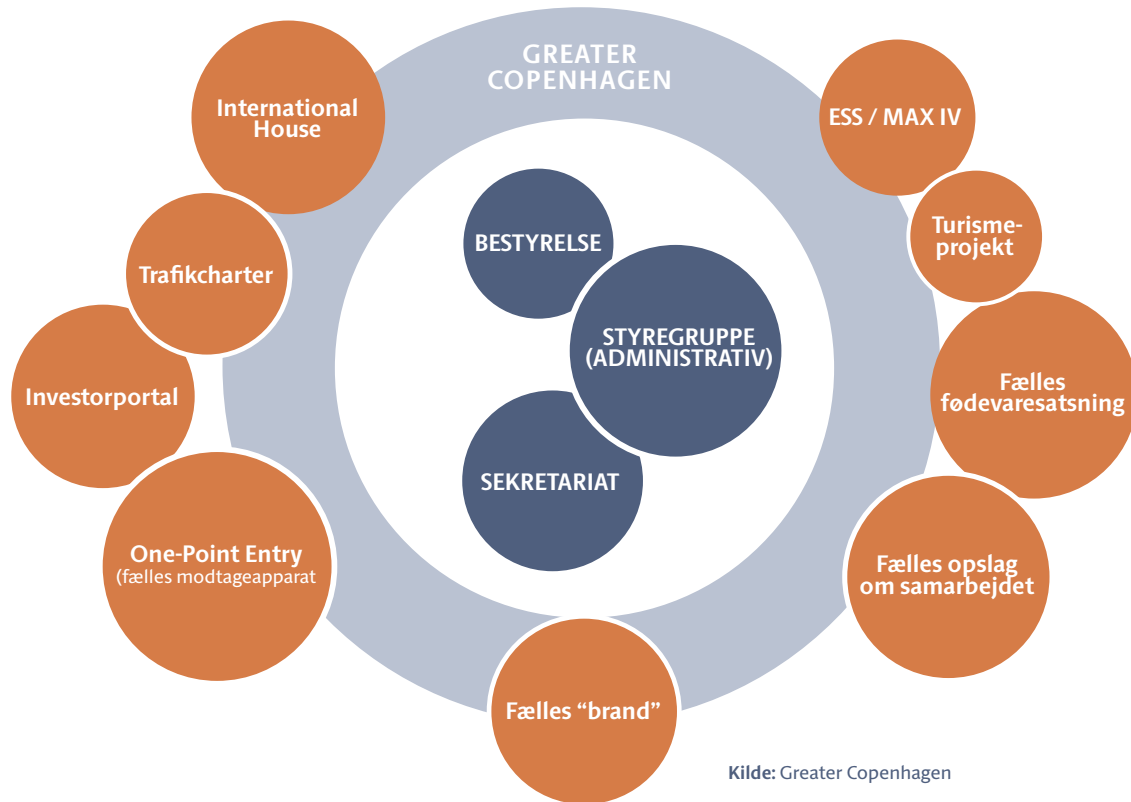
GREATER COPENHAGEN

International House

Trafikcharter

Investorportal

One-Point Entry (fælles modtageapparat

Fælles "brand"

BESTYRELSE

STYREGRUPPE (ADMINISTRATIV)

SEKRETARIAT

ESS / MAX IV

Turismeprojekt

Fælles fødevaresatsning

Fælles opslag om samarbejdet

Kilde: Greater Copenhagen